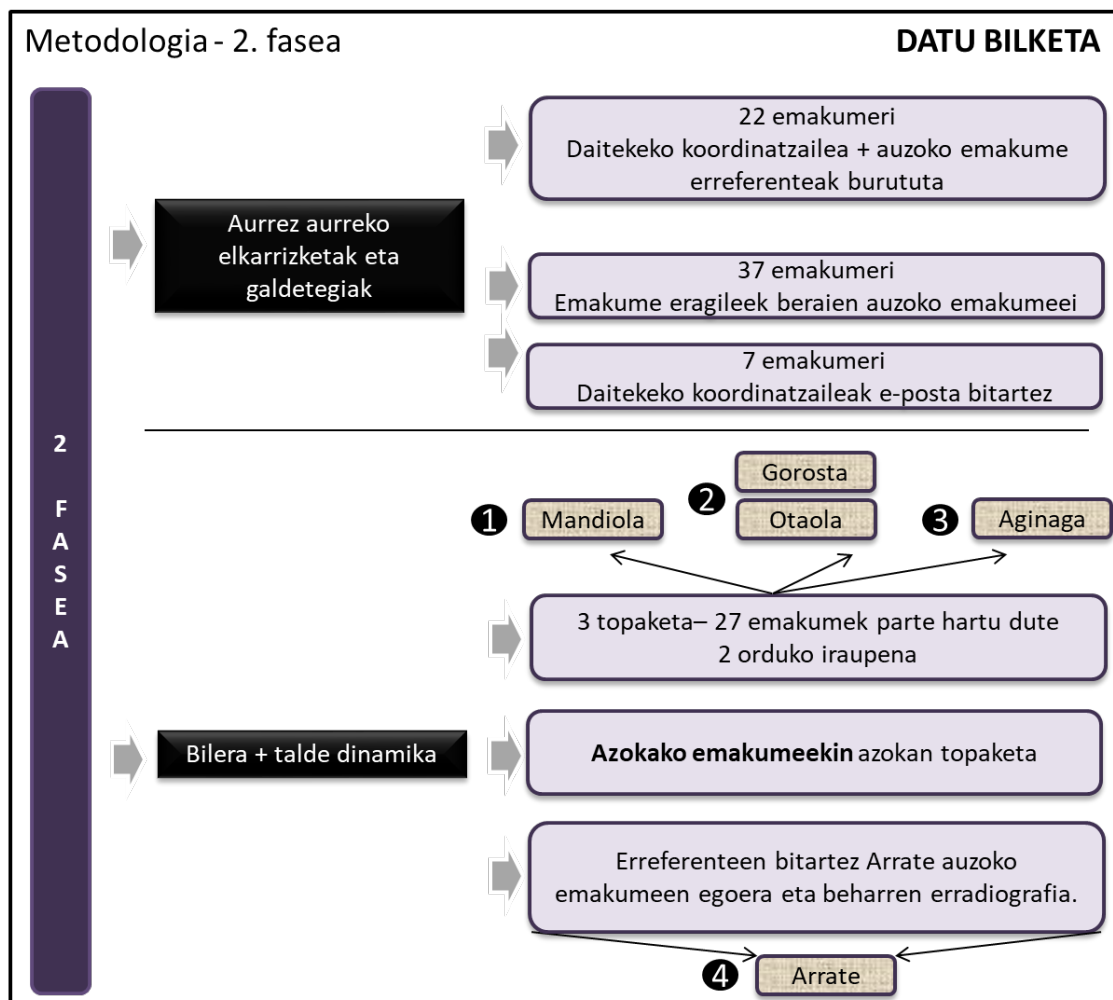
Metodologia - 2. fasea

DATU BILKETA

2

F
A
S
E
A

Aurrez aurreko elkarrizketak eta galdetegiak

22 emakumeri
Daitekeko koordinatzailea + auzoko emakume erreferenteak burututa

37 emakumeri
Emakume eragileek beraien auzoko emakumeei

7 emakumeri
Daitekeko koordinatzaileak e-posta bitartez

❶ Mandiola

❷ Gorosta
Otaola

❸ Aginaga

3 topaketa– 27 emakumek parte hartu dute
2 orduko iraupena

Bilera + talde dinamika

**Azokako emakumeekin** azokan topaketa

Erreferenteen bitartez Arrate auzoko emakumeen egoera eta beharren erradiografia.

❹ Arrate